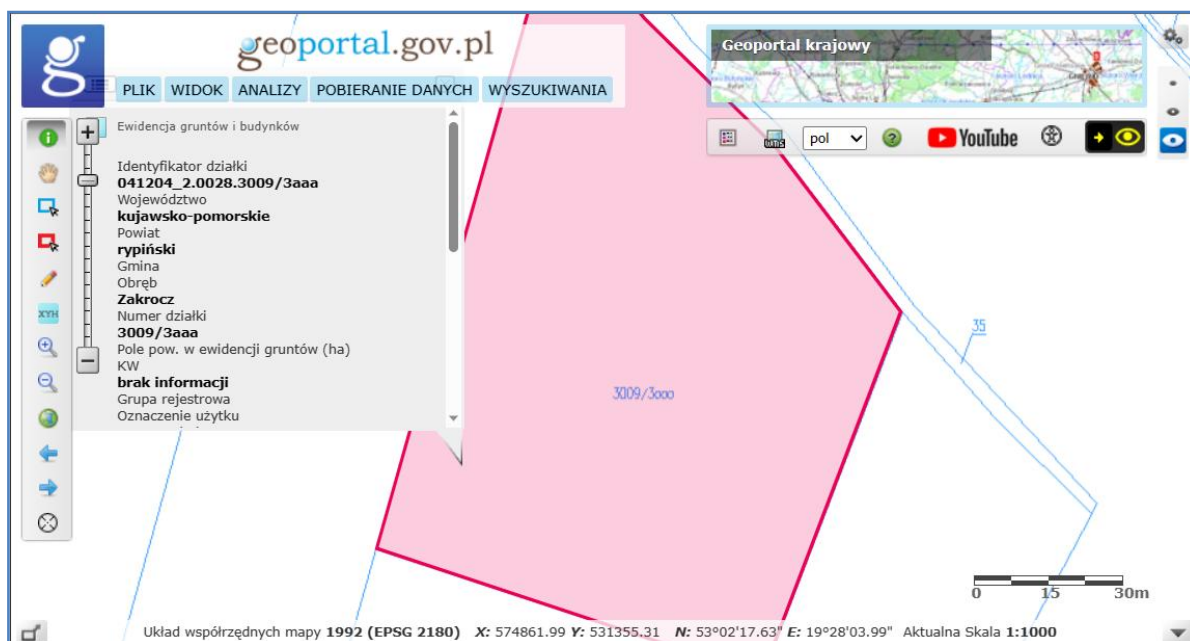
geoportal.gov.pl

PLIK WIDOK ANALIZY POBIERANIE DANYCH WYSZUKIWANIA

Geoportal krajowy

pol

YouTube

Ewidencja gruntów i budynków

Identyfikator działki
041204_2.0028.3009/3aaa
Województwo
kujawsko-pomorskie
Powiat
rypiński
Gmina
Obręb
Zakrocz
Numer działki
3009/3aaa
Pole pow. w ewidencji gruntów (ha)
KW
brak informacji
Grupa rejestrowa
Oznaczenie użytku

3009/3aaa

35

0 15 30m

Układ współrzędnych mapy 1992 (EPSG 2180) X: 574861.99 Y: 531355.31 N: 53°02'17.63" E: 19°28'03.99" Aktualna Skala 1:1000